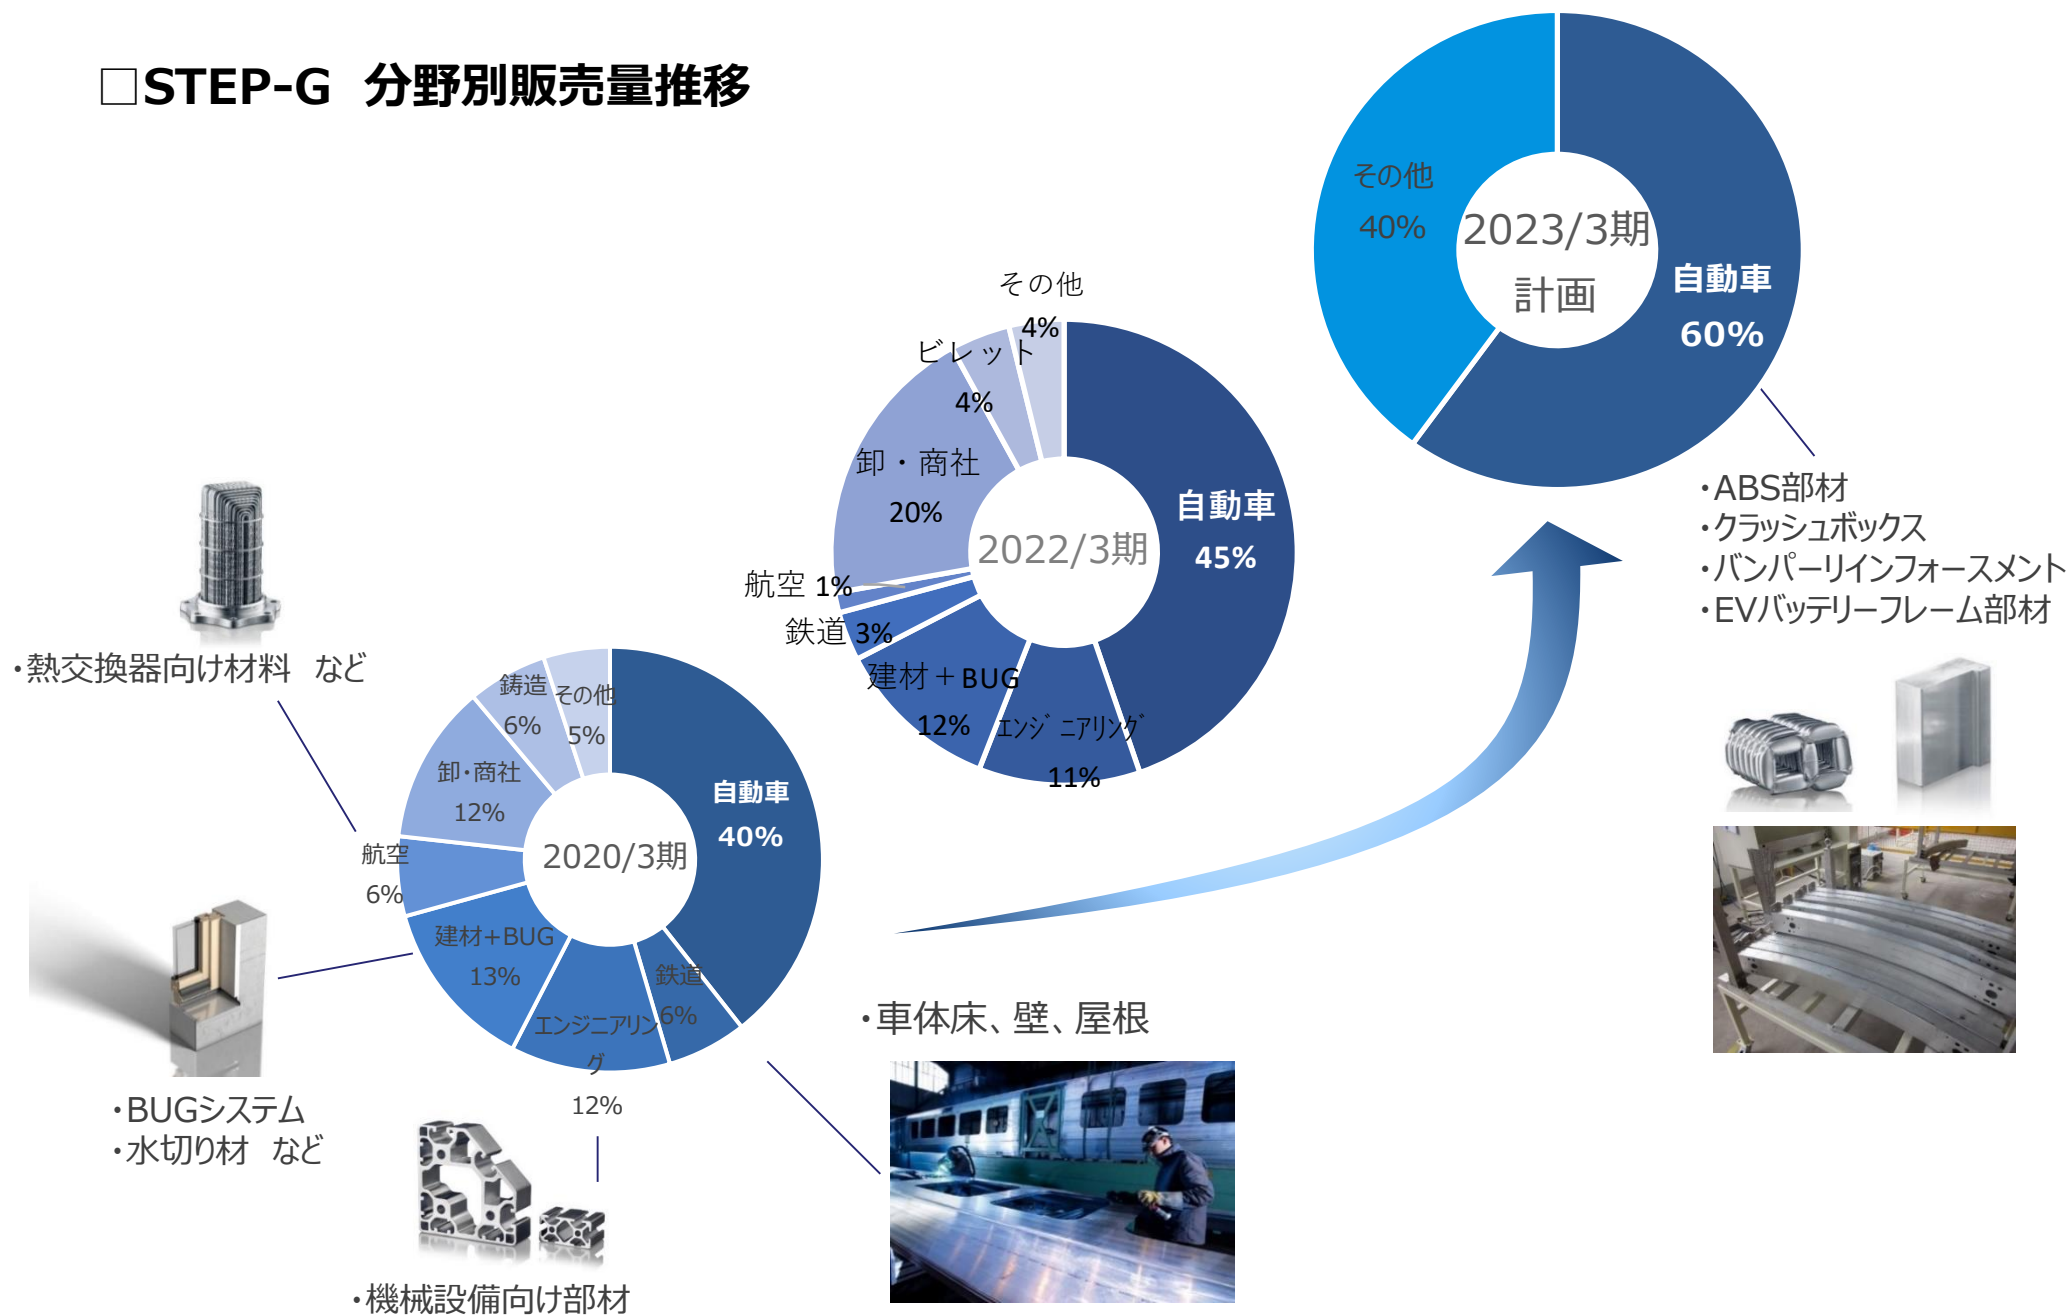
□STEP-G 分野別販売量推移

その他
40%
2023/3期
計画
自動車
60%

・ABS部材
・クラッシュボックス
・バンパーリインフォースメント
・EVバッテリーフレーム部材

その他
4%
ビレット
4%
卸・商社
20%
2022/3期
自動車
45%
航空 1%
鉄道 3%
建材+BUG
12%
エンジニアリング
11%

・熱交換器向け材料 など

鋳造
6%
その他
5%
卸・商社
12%
航空
6%
2020/3期
自動車
40%
建材+BUG
13%
鉄道
6%
エンジニアリング
12%

・車体床、壁、屋根

・BUGシステム
・水切り材 など

・機械設備向け部材